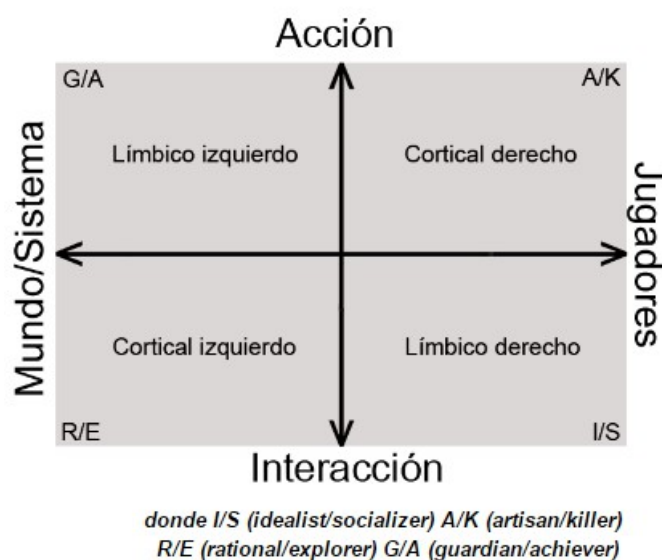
Acción

G/A

A/K

Mundo/Sistema

Límbico izquierdo

Cortical derecho

Jugadores

Cortical izquierdo

Límbico derecho

R/E

I/S

Interacción

donde I/S (idealist/socializer) A/K (artisan/killer) R/E (rational/explorer) G/A (guardian/achiever)